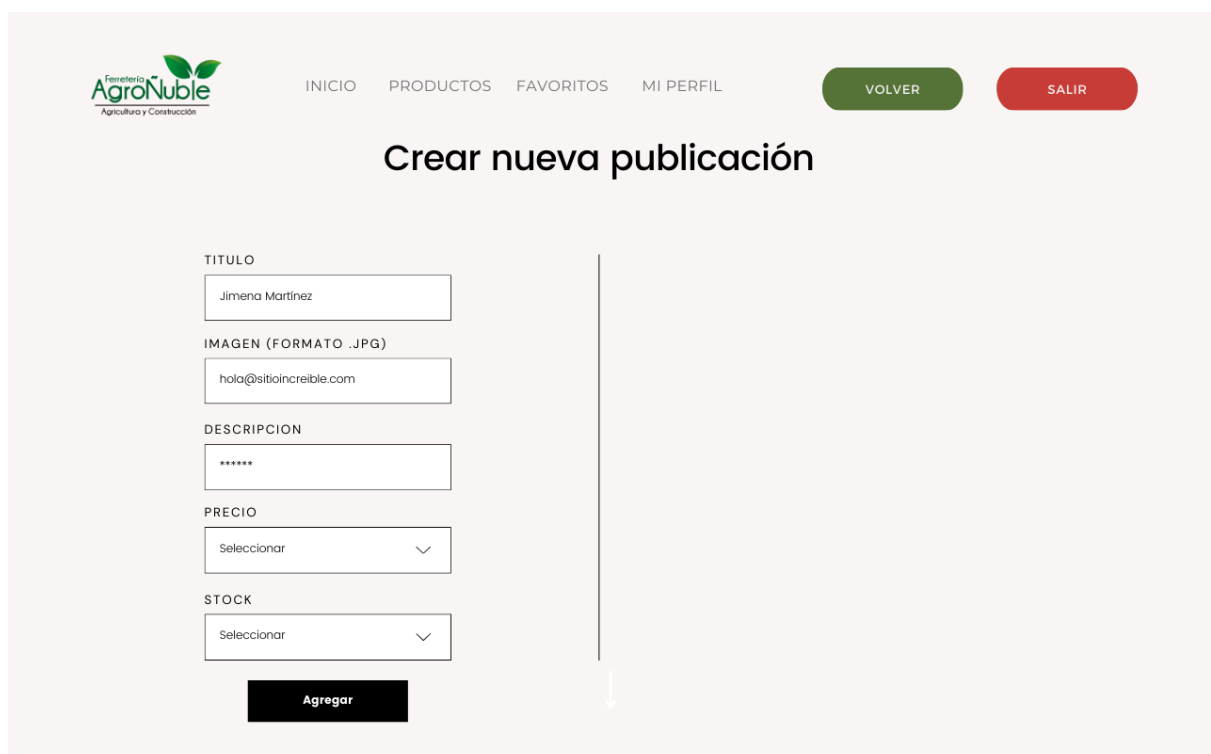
Ferretería
AgroÑuble
Agricultura y Construcción

INICIO PRODUCTOS FAVORITOS MI PERFIL

VOLVER

SALIR

Crear nueva publicación

TITULO
Jimena Martínez

IMAGEN (FORMATO .JPG)
hola@sitioincreible.com

DESCRIPCION
******

PRECIO
Seleccionar

STOCK
Seleccionar

Agregar